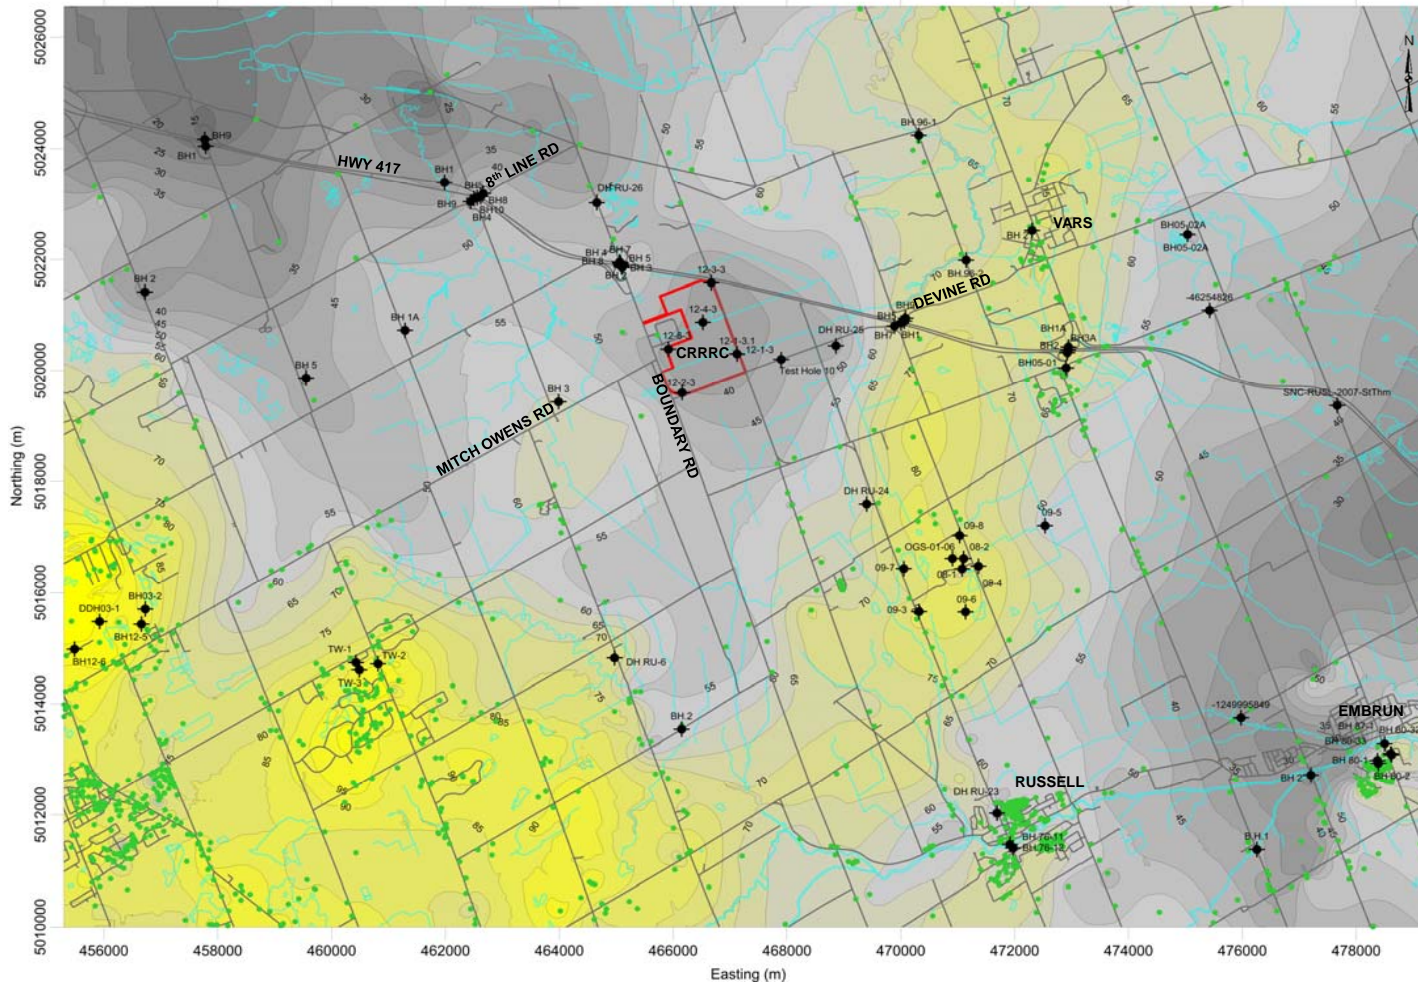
N

5026000
5024000
5022000
5020000
5018000
5016000
5014000
5012000
5010000

Northing (m)

456000
458000
460000
462000
464000
466000
468000
470000
472000
474000
476000
478000

Easting (m)

HWY 417
8th LINE RD
MITCH OWENS RD
BOUNDARY RD
DEVINE RD
CRRRC
VARS
RUSSELL
EMBRUN

BH9
BH1
BH 2
BH 1A
BH 5
BH 3
BH1
BH9
BH8
BH10
BH4
DH RU-26
BH 7
BH 5
BH 3
BH 8
12-3-3
12-4-3
12-8-1
12-1-3.1
12-1-3
12-2-3
Test Hole 10
DH RU-25
BH5
BH7
BH1
BH 96-1
BH 96-3
BH 7
BH05-02A
BH05-02A
-46254826
BH1A
BH2
BH3A
BH05-01
SNC-RUSL-2007-StThm
DH RU-24
09-5
09-8
08-2
OGS-01-06
09-7
08-1
08-4
09-6
09-3
DDH03-1
BH03-2
BH12-5
BH12-6
TW-1
TW-2
TW-3
DH RU-6
BH 2
DH RU-23
BH-76-11
BH-76-12
-1249995849
BH 80-3
BH 80-33
BH 80-3
BH 80-1
BH 80-2
BH 2
B.H.1

20
25
30
35
40
45
50
55
60
65
70
75
80
85
90
95